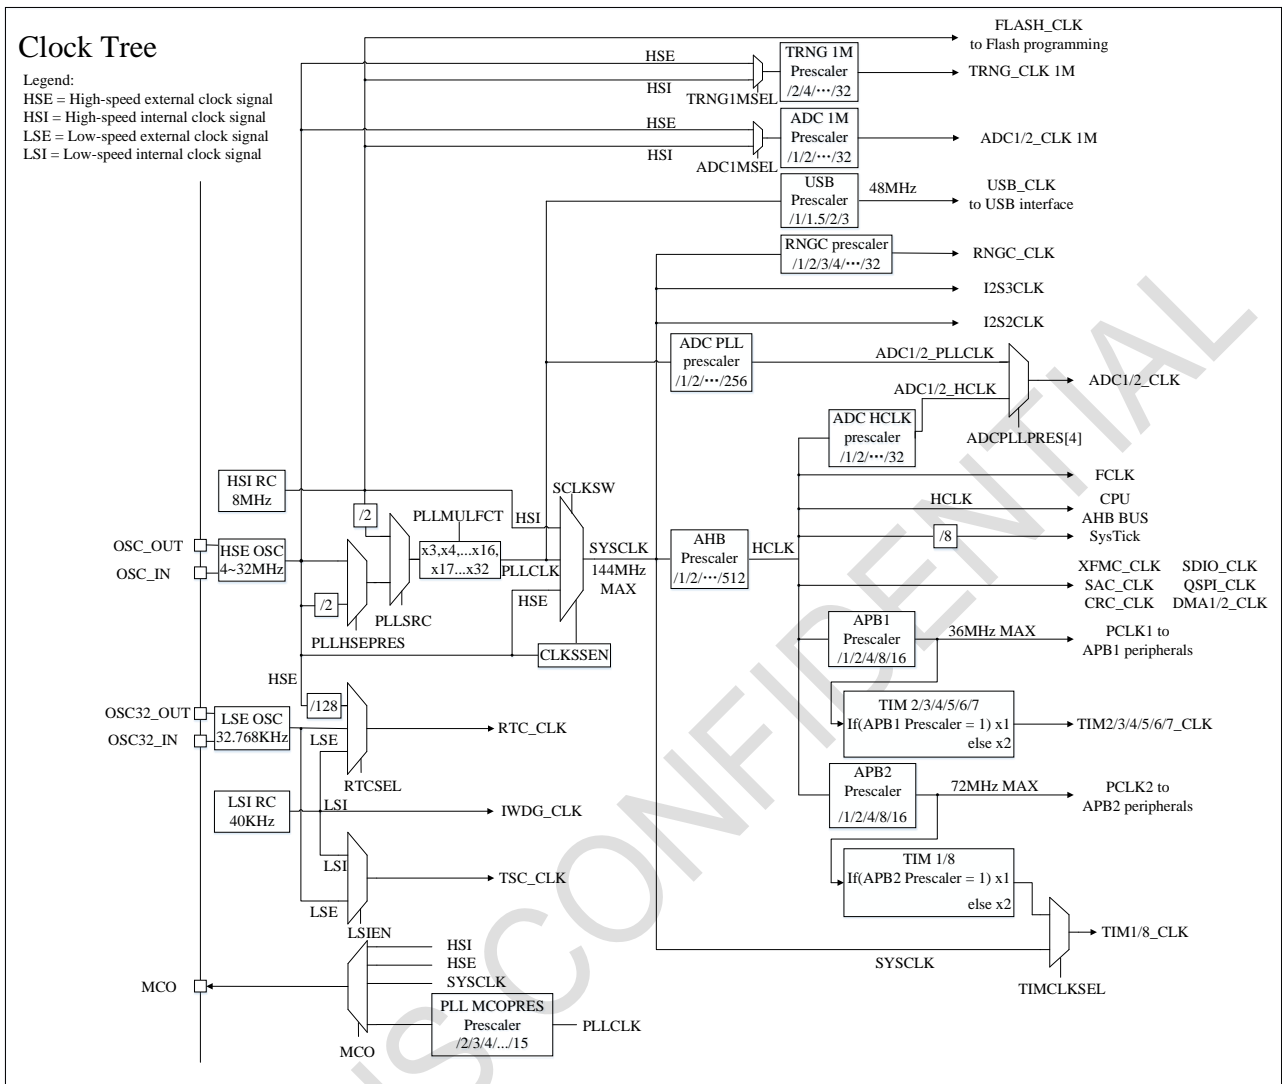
Clock Tree

Legend:
HSE = High-speed external clock signal
HSI = High-speed internal clock signal
LSE = Low-speed external clock signal
LSI = Low-speed internal clock signal

FLASH_CLK
to Flash programming

HSE
HSI
TRNG1MSEL
TRNG 1M Prescaler /2/4/···/32
TRNG_CLK 1M

HSE
HSI
ADC1MSEL
ADC 1M Prescaler /1/2/···/32
ADC1/2_CLK 1M

USB Prescaler /1/1.5/2/3
48MHz
USB_CLK
to USB interface

RNGC prescaler /1/2/3/4/···/32
RNGC_CLK

I2S3CLK

I2S2CLK

ADC PLL prescaler /1/2/···/256
ADC1/2_PLLCLK
ADC1/2_HCLK
ADC1/2_CLK
ADC HCLK prescaler /1/2/···/32
ADCPLLPRES[4]

FCLK
HCLK
CPU
AHB BUS
/8
SysTick

HSI RC 8MHz
/2
PLLMULFCT
HSI
SCLKSW
OSC_OUT
OSC_IN
HSE OSC 4~32MHz
x3,x4,...x16, x17...x32
PLLCLK
SYSCLK
144MHz MAX
AHB Prescaler /1/2/···/512
HCLK

XFMC_CLK SDIO_CLK
SAC_CLK QSPI_CLK
CRC_CLK DMA1/2_CLK

/2
PLLSRC
HSE
PLLHSEPRES
CLKSSEN

APB1 Prescaler /1/2/4/8/16
36MHz MAX
PCLK1 to
APB1 peripherals

HSE
/128
OSC32_OUT
OSC32_IN
LSE OSC 32.768KHz
LSE
RTC_CLK
RTCSEL

TIM 2/3/4/5/6/7
If(APB1 Prescaler = 1) x1
else x2
TIM2/3/4/5/6/7_CLK

LSI RC 40KHz
LSI
IWDG_CLK

APB2 Prescaler /1/2/4/8/16
72MHz MAX
PCLK2 to
APB2 peripherals

LSI
TSC_CLK
LSE
LSIEN

TIM 1/8
If(APB2 Prescaler = 1) x1
else x2
TIM1/8_CLK
SYSCLK
TIMCLKSEL

HSI
HSE
SYSCLK
MCO
PLL MCOPRES Prescaler /2/3/4/.../15
PLLCLK
MCO

CONFIDENTIAL